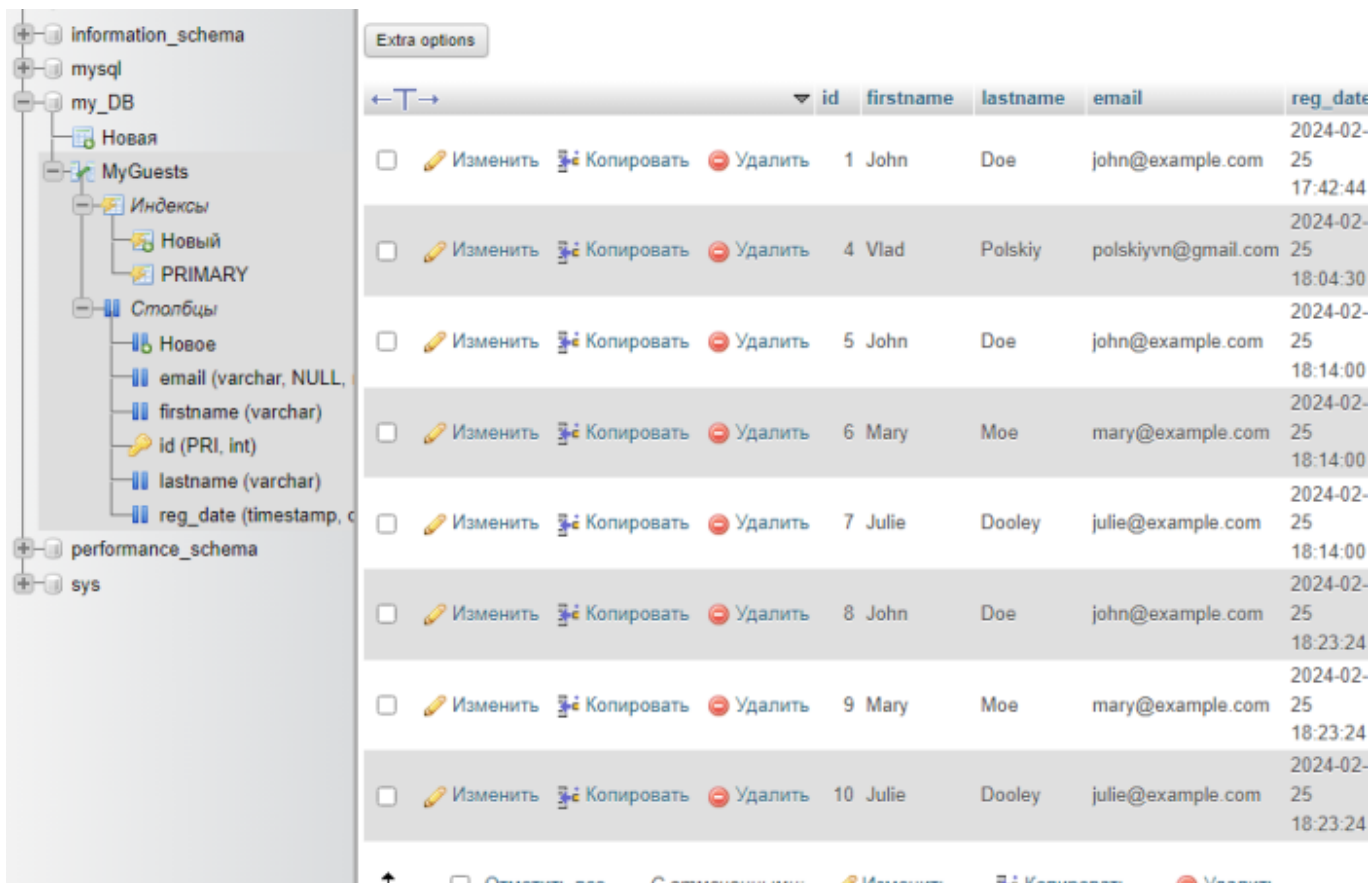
information_schema
mysql
my_DB
Новая
MyGuests
Индексы
Новый
PRIMARY
Столбцы
Новое
email (varchar, NULL, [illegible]
firstname (varchar)
id (PRI, int)
lastname (varchar)
reg_date (timestamp, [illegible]
performance_schema
sys

Extra options

| ←T→ | | | | ▾ id | firstname | lastname | email | reg_date |
|---|---|---|---|---|---|---|---|---|
| | Изменить | Копировать | Удалить | 1 | John | Doe | john@example.com | 2024-02-25 17:42:44 |
| | Изменить | Копировать | Удалить | 4 | Vlad | Polskiy | polskiyvn@gmail.com | 2024-02-25 18:04:30 |
| | Изменить | Копировать | Удалить | 5 | John | Doe | john@example.com | 2024-02-25 18:14:00 |
| | Изменить | Копировать | Удалить | 6 | Mary | Moe | mary@example.com | 2024-02-25 18:14:00 |
| | Изменить | Копировать | Удалить | 7 | Julie | Dooley | julie@example.com | 2024-02-25 18:14:00 |
| | Изменить | Копировать | Удалить | 8 | John | Doe | john@example.com | 2024-02-25 18:23:24 |
| | Изменить | Копировать | Удалить | 9 | Mary | Moe | mary@example.com | 2024-02-25 18:23:24 |
| | Изменить | Копировать | Удалить | 10 | Julie | Dooley | julie@example.com | 2024-02-25 18:23:24 |

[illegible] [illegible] Изменить Копировать Удалить